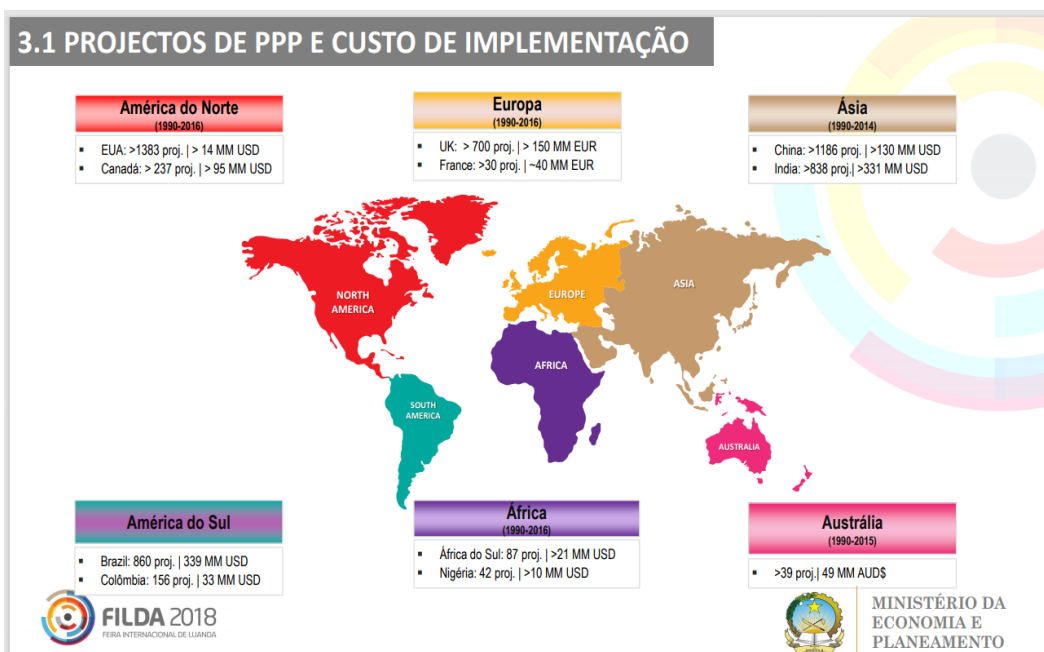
3.1 PROJECTOS DE PPP E CUSTO DE IMPLEMENTAÇÃO

América do Norte
(1990-2016)
- EUA: >1383 proj. | > 14 MM USD
- Canadá: > 237 proj. | > 95 MM USD

Europa
(1990-2016)
- UK: > 700 proj. | > 150 MM EUR
- France: >30 proj. | ~40 MM EUR

Ásia
(1990-2014)
- China: >1186 proj. | >130 MM USD
- India: >838 proj.| >331 MM USD

NORTH AMERICA

EUROPE

ASIA

AFRICA

SOUTH AMERICA

AUSTRALIA

América do Sul
- Brazil: 860 proj. | 339 MM USD
- Colômbia: 156 proj. | 33 MM USD

África
(1990-2016)
- África do Sul: 87 proj. | >21 MM USD
- Nigéria: 42 proj. | >10 MM USD

Austrália
(1990-2015)
- >39 proj.| 49 MM AUD$

FILDA 2018
FEIRA INTERNACIONAL DE LUANDA

MINISTÉRIO DA ECONOMIA E PLANEAMENTO